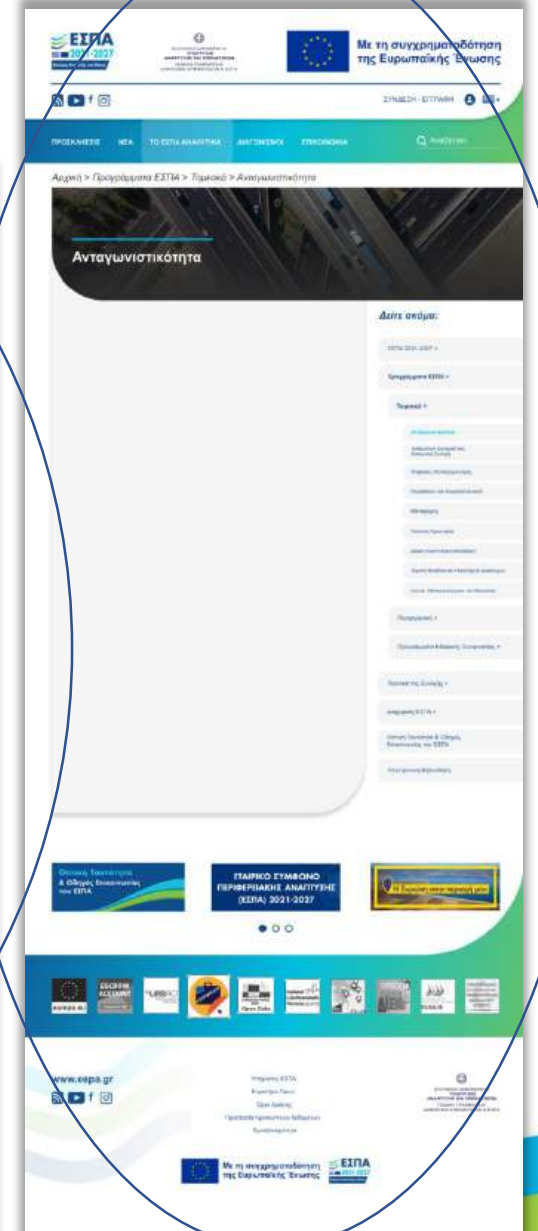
ΕΣΠΑ 2021-2027

Με τη συγχρηματοδότηση της Ευρωπαϊκής Ένωσης

ΣΥΝΔΕΣΗ - ΕΓΓΡΑΦΗ

ΠΡΟΣΚΛΗΣΕΙΣ ΝΕΑ ΤΟ ΕΣΠΑ ΑΝΑΛΥΤΙΚΑ ΔΙΑΓΩΝΙΣΜΟΙ ΕΠΙΚΟΙΝΩΝΙΑ

Αναζήτηση

Αρχική > Προγράμματα ΕΣΠΑ > Τομεακά > Ανταγωνιστικότητα

Ανταγωνιστικότητα

Δείτε ακόμα:

ΕΣΠΑ 2021-2027 +

Προγράμματα ΕΣΠΑ +

Τομεακά +

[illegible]

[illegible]

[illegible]

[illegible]

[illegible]

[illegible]

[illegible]

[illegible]

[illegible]

Περιφερειακά +

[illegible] +

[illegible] +

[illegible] +

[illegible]

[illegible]

ΕΤΑΙΡΙΚΟ ΣΥΜΦΩΝΟ ΠΕΡΙΦΕΡΕΙΑΚΗΣ ΑΝΑΠΤΥΞΗΣ (ΕΣΠΑ) 2021-2027

www.espa.gr

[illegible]

Με τη συγχρηματοδότηση της Ευρωπαϊκής Ένωσης

ΕΣΠΑ 2021-2027